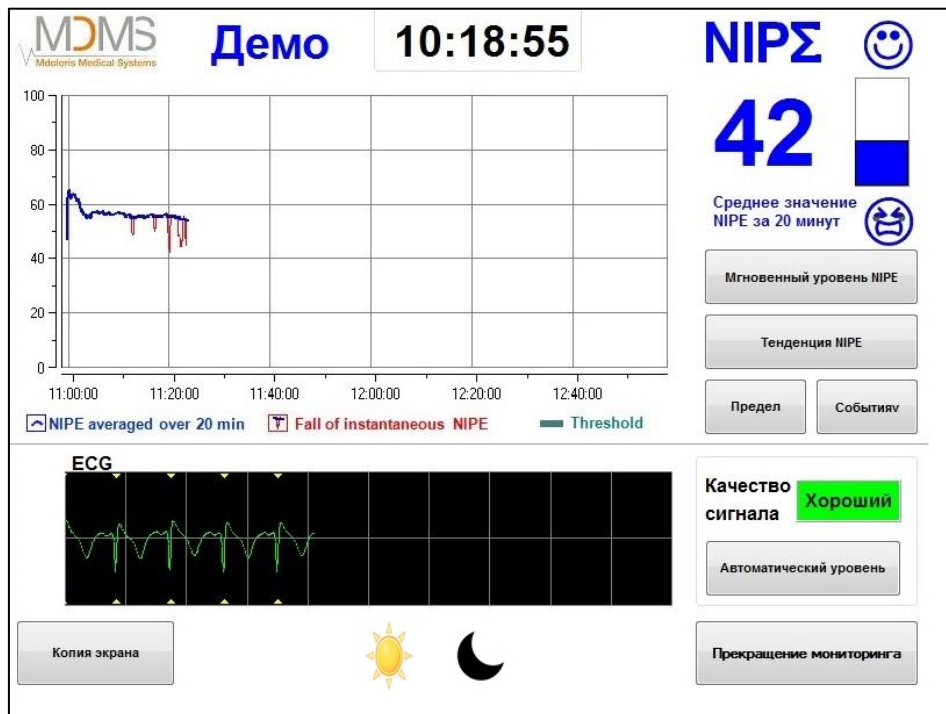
MDMS
Mdoloris Medical Systems

Демо

10:18:55

NIPΣ

100
80
60
40
20
0

11:00:00 11:20:00 11:40:00 12:00:00 12:20:00 12:40:00

NIPE averaged over 20 min Fall of instantaneous NIPE Threshold

42

Среднее значение NIPE за 20 минут

Мгновенный уровень NIPE

Тенденция NIPE

Предел

Событияv

ECG

Качество сигнала

Хороший

Автоматический уровень

Копия экрана

Прекращение мониторинга